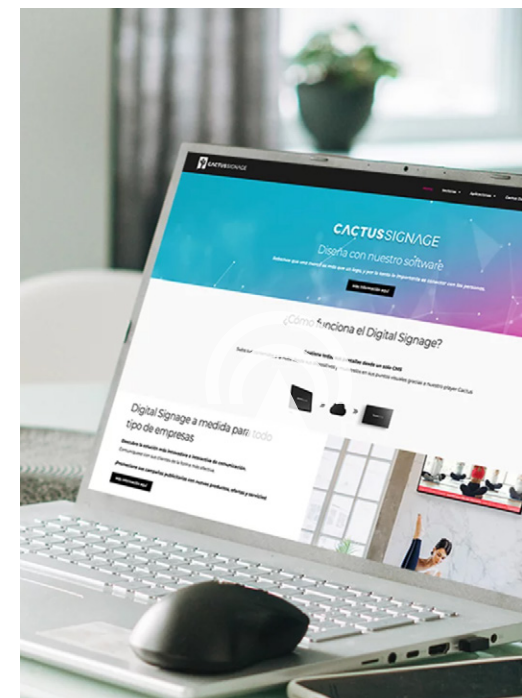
CACTUSSIGNAGE

CACTUSSIGNAGE
Diseña con nuestro software
Soluciones que van más allá de un logo, y por lo tanto la importancia de conectar con las personas.

Más información aquí

¿Cómo funciona el Digital Signage?

Digital Signage a medida para todo tipo de empresas

Descubre la solución más innovadora e interactiva de comunicación.

¡Promociona tus campañas publicitarias con nuevos productos, ofertas y servicios!

Más información aquí